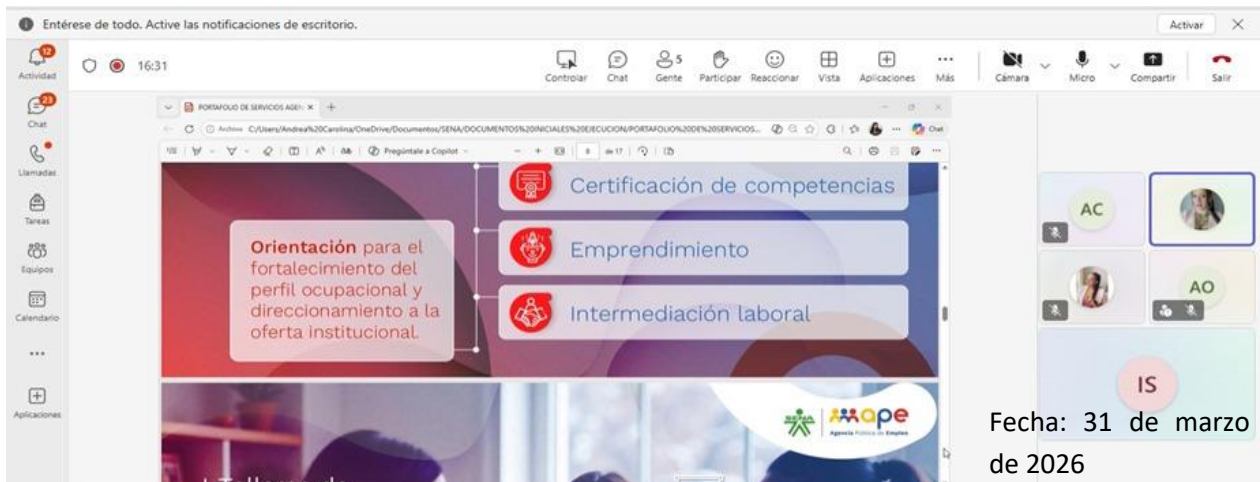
Entérese de todo. Active las notificaciones de escritorio.

Activar

12
Actividad

23
Chat

Llamadas

Tareas

Equipos

Calendario

...

Aplicaciones

16:31

Controlar Chat 5 Gente Participar Reaccionar Vista Aplicaciones Más Cámara Micro Compartir Salir

PORTAFOLIO DE SERVICIOS AGEN ×

Archivo C:/Users/Andrea%20Carolina/OneDrive/Documentos/SENA/DOCUMENTOS%20INICIALES%20EJECUCION/PORTAFOLIO%20DE%20SERVICIOS...

Pregúntale a Copilot

8 de 17

Certificación de competencias

Emprendimiento

Intermediación laboral

Orientación para el fortalecimiento del perfil ocupacional y direccionamiento a la oferta institucional.

SENA ape Agencia Pública de Empleo

AC

AO

IS

Fecha: 31 de marzo de 2026